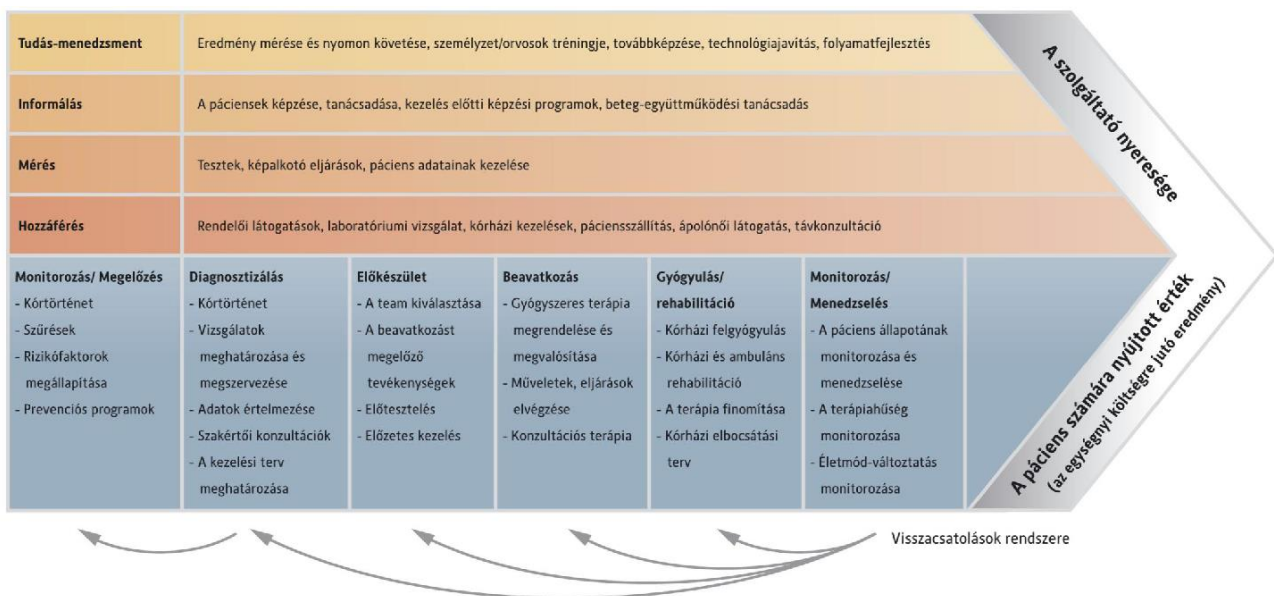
Tudás-menedzsment
Eredmény mérése és nyomon követése, személyzet/orvosok tréningje, továbbképzése, technológiajavítás, folyamatfejlesztés

Informálás
A páciensek képzése, tanácsadása, kezelés előtti képzési programok, beteg-együttműködési tanácsadás

Mérés
Tesztek, képalkotó eljárások, páciens adatainak kezelése

Hozzáférés
Rendelői látogatások, laboratóriumi vizsgálat, kórházi kezelések, pácienszállítás, ápolónői látogatás, távkonzultáció

A szolgáltató nyeresége

Monitorozás/ Megelőzés
- Kórtörténet
- Szűrések
- Rizikófaktorok megállapítása
- Prevenciós programok

Diagnosztizálás
- Kórtörténet
- Vizsgálatok meghatározása és megszervezése
- Adatok értelmezése
- Szakértői konzultációk
- A kezelési terv meghatározása

Előkészület
- A team kiválasztása
- A beavatkozást megelőző tevékenységek
- Előtesztelés
- Előzetes kezelés

Beavatkozás
- Gyógyszeres terápia megrendelése és megvalósítása
- Műveletek, eljárások elvégzése
- Konzultációs terápia

Gyógyulás/ rehabilitáció
- Kórházi felgyógyulás
- Kórházi és ambuláns rehabilitáció
- A terápia finomítása
- Kórházi elbocsátási terv

Monitorozás/ Menedzselés
- A páciens állapotának monitorozása és menedzselése
- A terápiahűség monitorozása
- Életmód-változtatás monitorozása

A páciens számára nyújtott érték
(az egységnyi költségre jutó eredmény)

Visszacsatolások rendszere